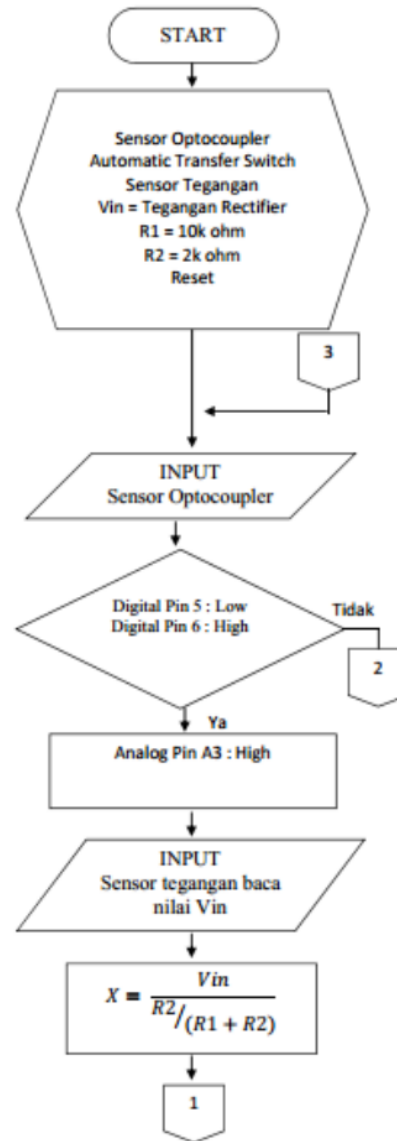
START

Sensor Optocoupler
Automatic Transfer Switch
Sensor Tegangan
Vin = Tegangan Rectifier
R1 = 10k ohm
R2 = 2k ohm
Reset

3

INPUT
Sensor Optocoupler

Digital Pin 5 : Low
Digital Pin 6 : High

Tidak

2

Ya

Analog Pin A3 : High

INPUT
Sensor tegangan baca nilai Vin

$X = \frac{Vin}{R2/(R1 + R2)}$

1